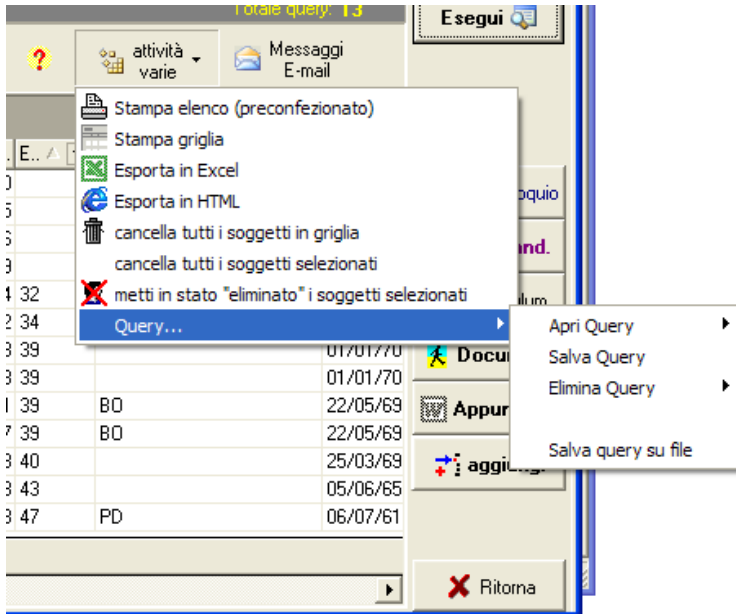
Totale query: 13

Esegui

?

attività varie

Messaggi E-mail

E..

Stampa elenco (preconfezionato)
Stampa griglia
Esporta in Excel
Esporta in HTML
cancella tutti i soggetti in griglia
cancella tutti i soggetti selezionati
metti in stato "eliminato" i soggetti selezionati
Query...

Apri Query
Salva Query
Elimina Query
Salva query su file

oquio
nd.
ulum
Docu
Appur
aggiungi

| | | |
|---|---|---|
| 32 | | |
| 34 | | |
| 39 | | 01/01/70 |
| 39 | | 01/01/70 |
| 39 | BO | 22/05/69 |
| 39 | BO | 22/05/69 |
| 40 | | 25/03/69 |
| 43 | | 05/06/65 |
| 47 | PD | 06/07/61 |

Ritorna